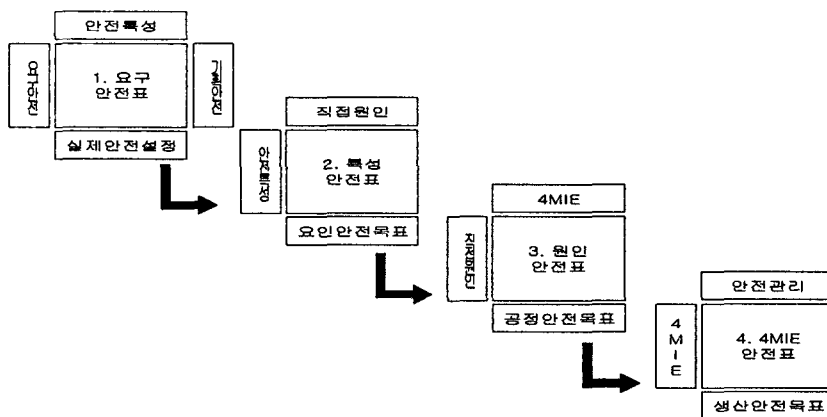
안전특성

요구안전

1. 요구
안전표

기술안전

실제안전설정

직접원인

안전특성

2. 특성
안전표

요인안전목표

4MIE

직접원인

3. 원인
안전표

공정안전목표

안전관리

4
M
I
E

4. 4MIE
안전표

생산안전목표